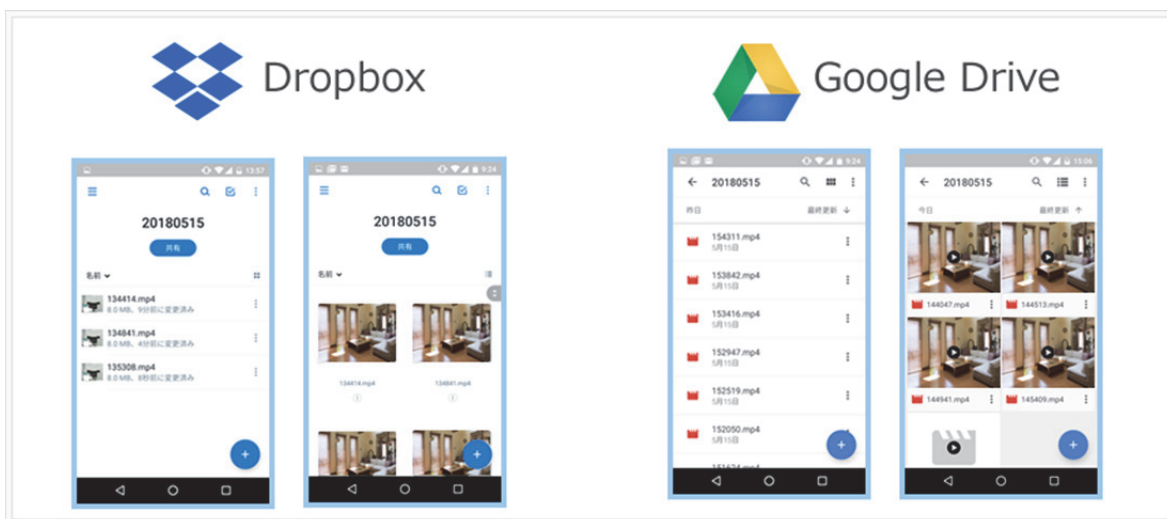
Dropbox

Google Drive

13:57

20180515

共有

名前

134414.mp4
8.0 MB、9分前に変更済み

134841.mp4
8.0 MB、4分前に変更済み

135308.mp4
8.0 MB、6秒前に変更済み

9:24

20180515

共有

名前

134414.mp4

134841.mp4

9:24

20180515

昨日

最終更新

154311.mp4
5月15日

153842.mp4
5月15日

153416.mp4
5月15日

152947.mp4
5月15日

152519.mp4
5月15日

152050.mp4
5月15日

15:06

20180515

今日

最終更新

144047.mp4

144513.mp4

144941.mp4

145409.mp4